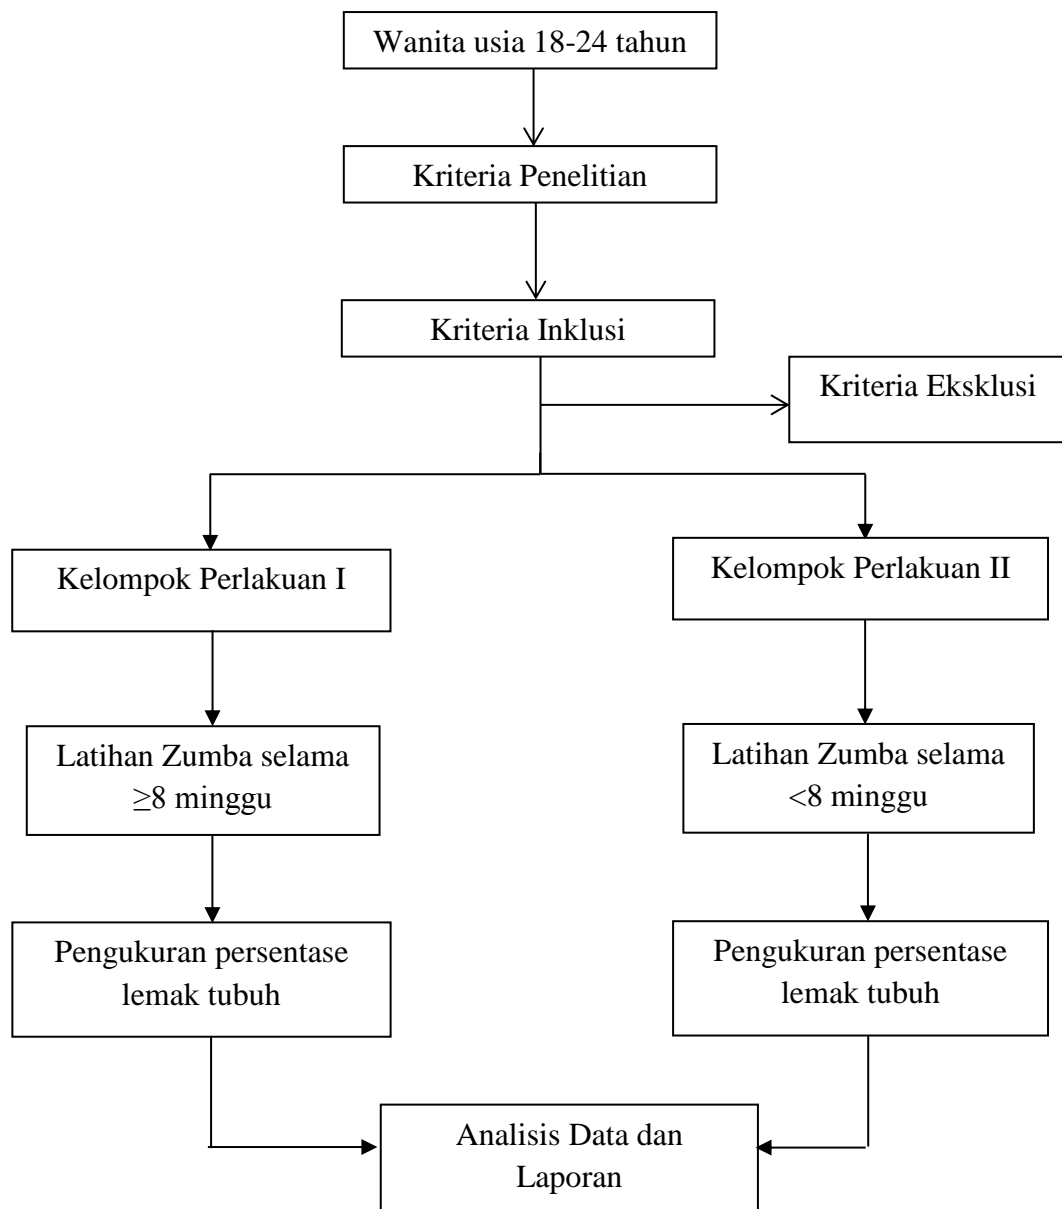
Wanita usia 18-24 tahun

Kriteria Penelitian

Kriteria Inklusi

Kriteria Eksklusi

Kelompok Perlakuan I

Kelompok Perlakuan II

Latihan Zumba selama $\geq 8$ minggu

Latihan Zumba selama $<8$ minggu

Pengukuran persentase lemak tubuh

Pengukuran persentase lemak tubuh

Analisis Data dan Laporan